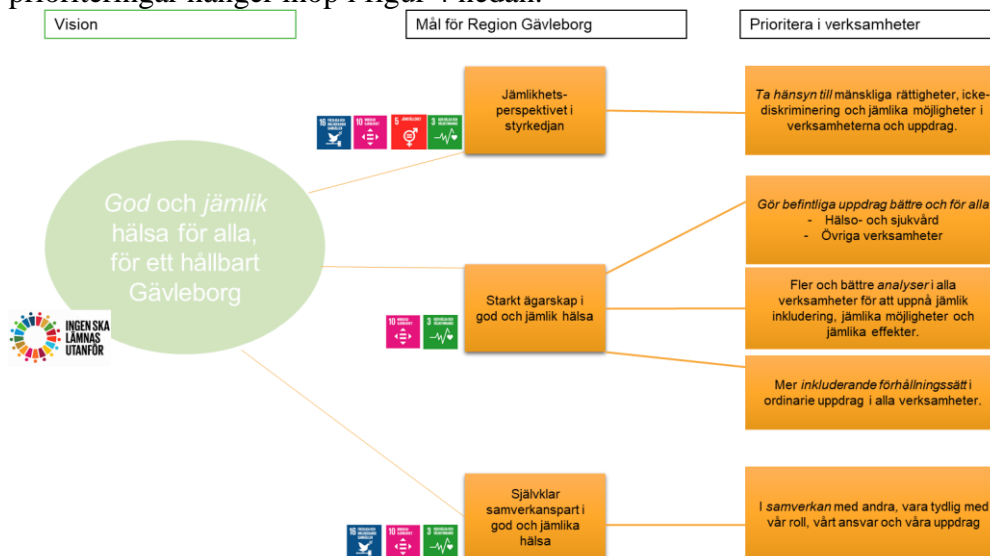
Vision

Mål för Region Gävleborg

Prioritera i verksamheter

God och jämlik hälsa för alla, för ett hållbart Gävleborg

INGEN SKA LÄMNAS UTANFÖR

Jämlikhetsperspektivet i styrkedjan

16 FREDLIGA OCH INKLUDERANDE SAMHÄLLEN

10 MINSKAD OJÄMLIKHET

5 JÄMSTÄLLDHET

3 GOD HÄLSA OCH VÄLBEFINNANDE

Ta hänsyn till mänskliga rättigheter, ickediskriminering och jämlika möjligheter i verksamheterna och uppdrag.

Starkt ägarskap i god och jämlik hälsa

10 MINSKAD OJÄMLIKHET

3 GOD HÄLSA OCH VÄLBEFINNANDE

Gör befintliga uppdrag bättre och för alla
- Hälso- och sjukvård
- Övriga verksamheter

Fler och bättre analyser i alla verksamheter för att uppnå jämlik inkludering, jämlika möjligheter och jämlika effekter.

Mer inkluderande förhållningssätt i ordinarie uppdrag i alla verksamheter.

Självklar samverkanspart i god och jämlika hälsa

16 FREDLIGA OCH INKLUDERANDE SAMHÄLLEN

10 MINSKAD OJÄMLIKHET

3 GOD HÄLSA OCH VÄLBEFINNANDE

I samverkan med andra, vara tydlig med vår roll, vårt ansvar och våra uppdrag